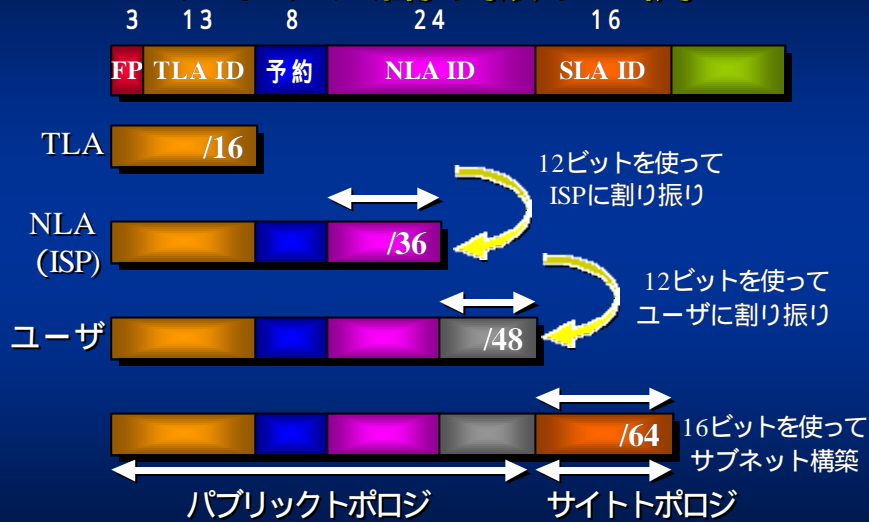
3 13 8 24 16

FP TLA ID 予約 NLA ID SLA ID

TLA /16

12ビットを使って ISPに割り振り

NLA (ISP) /36

12ビットを使って ユーザに割り振り

ユーザ /48

/64 16ビットを使って サブネット構築

パブリックトポロジ サイトトポロジ